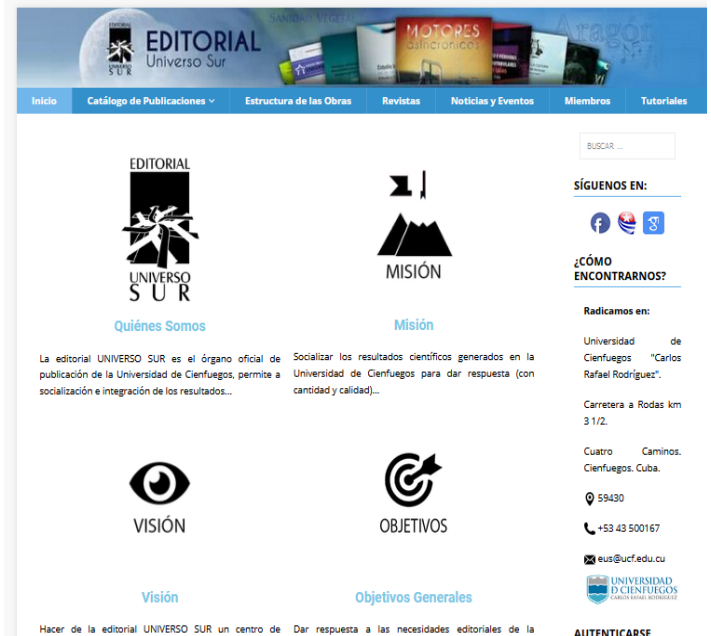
EDITORIAL Universo Sur

SANIDAD VEGETAL

MOTORES asincrónicos

Aragón

Inicio | Catálogo de Publicaciones | Estructura de las Obras | Revistas | Noticias y Eventos | Miembros | Tutoriales

BUSCAR ...

SÍGUENOS EN:

¿CÓMO ENCONTRARNOS?

Radicamos en:

Universidad de Cienfuegos "Carlos Rafael Rodríguez".

Carretera a Rodas km 3 1/2.

Cuatro Caminos. Cienfuegos. Cuba.

59430

+53 43 500167

eus@ucf.edu.cu

UNIVERSIDAD D CIENFUEGOS CARLOS RAFAEL RODRÍGUEZ

AUTENTICARSE

EDITORIAL UNIVERSO SUR

Quiénes Somos

La editorial UNIVERSO SUR es el órgano oficial de publicación de la Universidad de Cienfuegos, permite a socialización e integración de los resultados...

MISIÓN

Misión

Socializar los resultados científicos generados en la Universidad de Cienfuegos para dar respuesta (con cantidad y calidad)...

VISIÓN

Visión

Hacer de la editorial UNIVERSO SUR un centro de

OBJETIVOS

Objetivos Generales

Dar respuesta a las necesidades editoriales de la